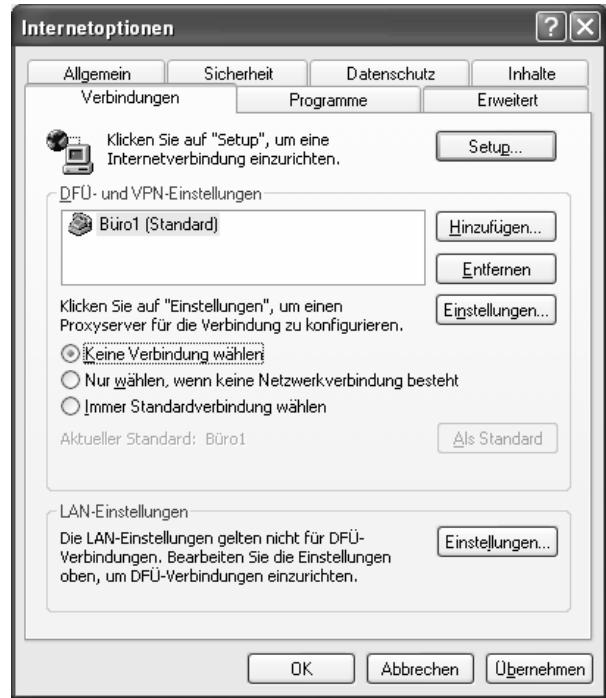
Internetoptionen

Allgemein | Sicherheit | Datenschutz | Inhalte
Verbindungen | Programme | Erweitert

Klicken Sie auf "Setup", um eine Internetverbindung einzurichten.

Setup...

DFÜ- und VPN-Einstellungen

Büro1 (Standard)

Hinzufügen...

Entfernen

Klicken Sie auf "Einstellungen", um einen Proxyserver für die Verbindung zu konfigurieren.

Einstellungen...

Keine Verbindung wählen

Nur wählen, wenn keine Netzwerkverbindung besteht

Immer Standardverbindung wählen

Aktueller Standard: Büro1

Als Standard

LAN-Einstellungen

Die LAN-Einstellungen gelten nicht für DFÜ-Verbindungen. Bearbeiten Sie die Einstellungen oben, um DFÜ-Verbindungen einzurichten.

Einstellungen...

OK | Abbrechen | Übernehmen